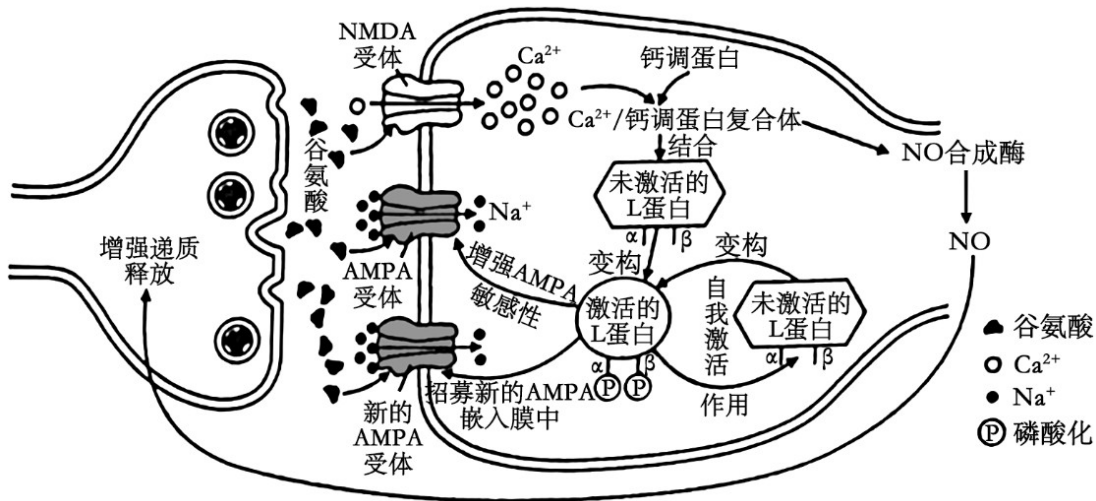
NMDA受体

$Ca^{2+}$

钙调蛋白

$Ca^{2+}$/钙调蛋白复合体

结合

NO合成酶

谷氨酸

未激活的L蛋白

$Na^{+}$

α β

变构

NO

增强递质释放

增强AMPA敏感性

变构

AMPA受体

激活的L蛋白

自我激活

未激活的L蛋白

α β

α β

P P

招募新的AMPA嵌入膜中

作用

新的AMPA受体

谷氨酸

$Ca^{2+}$

$Na^{+}$

P 磷酸化